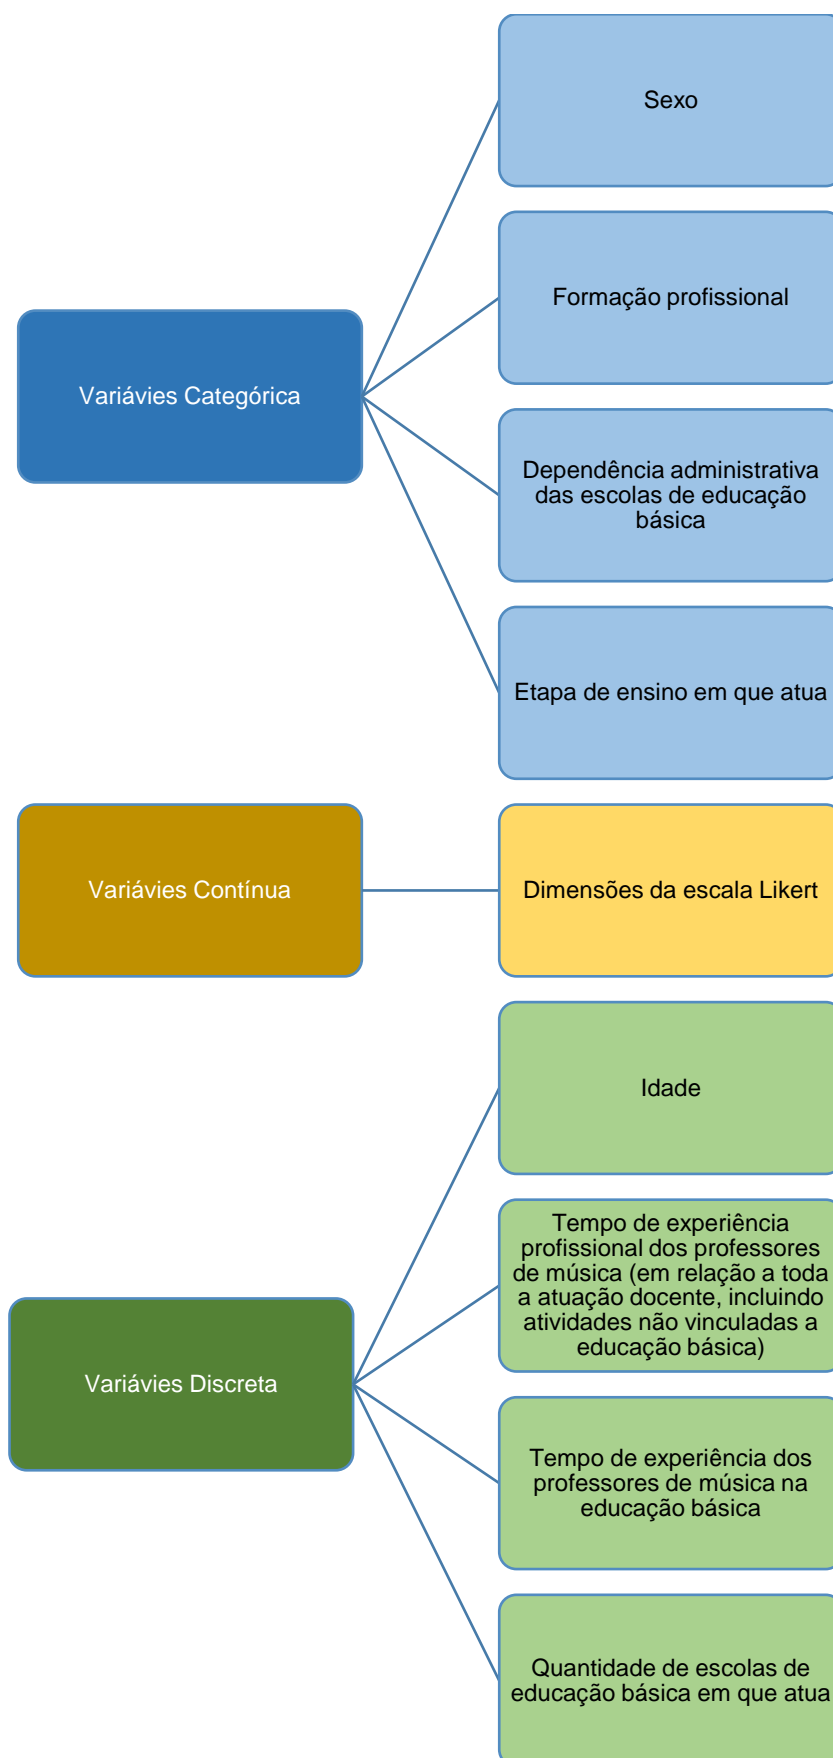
Variávies Categórica

Sexo

Formação profissional

Dependência administrativa das escolas de educação básica

Etapa de ensino em que atua

Variávies Contínua

Dimensões da escala Likert

Variávies Discreta

Idade

Tempo de experiência profissional dos professores de música (em relação a toda a atuação docente, incluindo atividades não vinculadas a educação básica)

Tempo de experiência dos professores de música na educação básica

Quantidade de escolas de educação básica em que atua